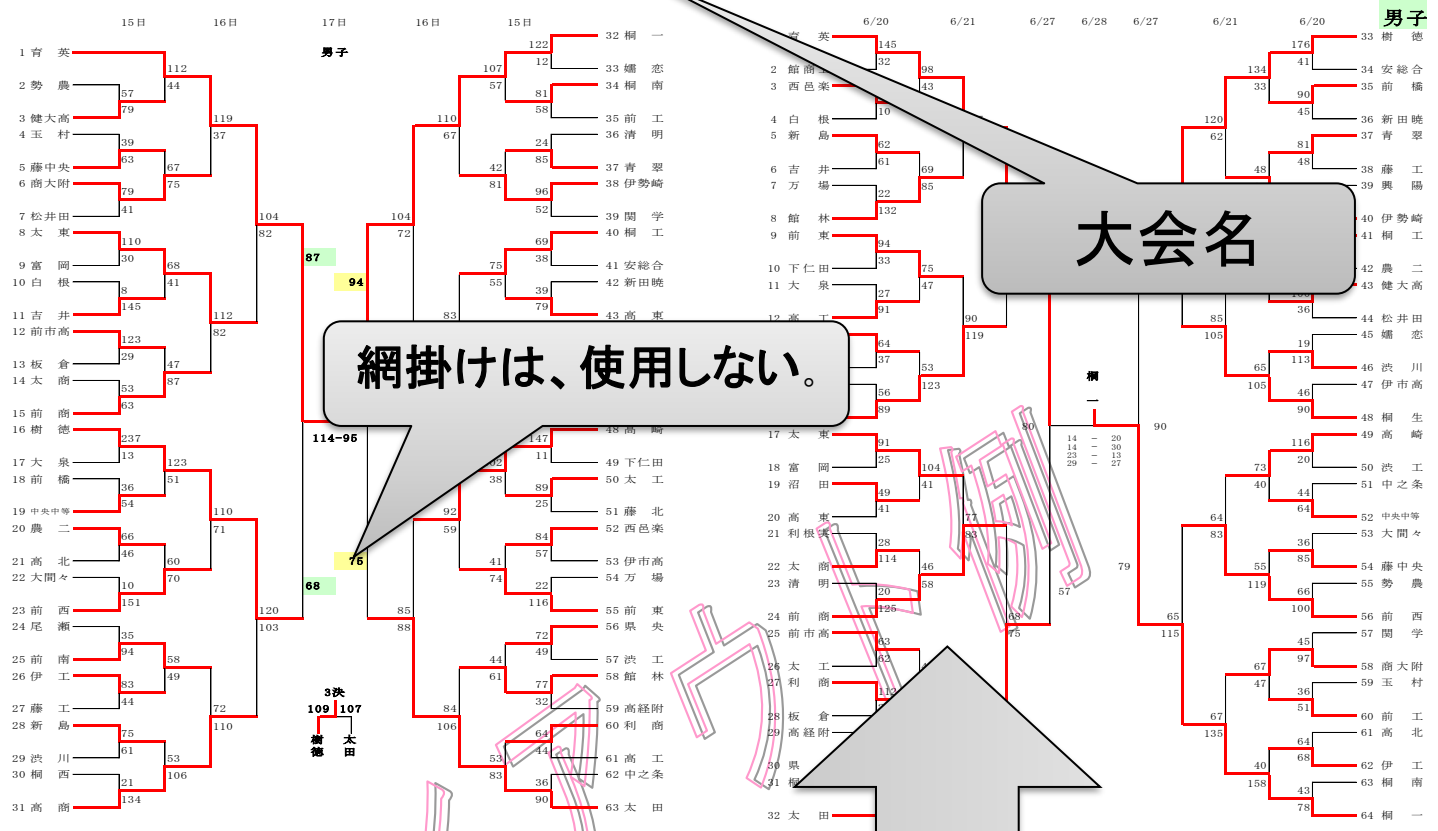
15日 16日 17日 16日 15日

男子

1 育 英
2 勢 農
3 健大高
4 玉 村
5 藤中央
6 商大附
7 松井田
8 太 東
9 富 岡
10 白 根
11 吉 井
12 前市高
13 板 倉
14 太 商
15 前 商
16 樹 徳
17 大 泉
18 前 橋
19 中央中等
20 農 二
21 高 北
22 大間々
23 前 西
24 尾 瀬
25 前 南
26 伊 工
27 藤 工
28 新 島
29 渋 川
30 桐 西
31 高 商

112 44 57 79 119 37 39 63 67 75 79 41 104 82 110 30 68 41 8 145 112 82 123 29 47 87 53 63 237 13 123 51 36 54 110 71 66 46 60 70 10 151 120 103 35 94 58 49 83 44 72 110 75 61 53 106 21 134

87 94 114-95 75 68

3決
109 107
樹徳 太田

32 桐 一
33 嬬 恋
34 桐 南
35 前 工
36 清 明
37 青 翠
38 伊勢崎
39 関 学
40 桐 工
41 安総合
42 新田暁
43 高 東
48 高 崎
49 下仁田
50 太 工
51 藤 北
52 西邑楽
53 伊市高
54 万 場
55 前 東
56 県 央
57 渋 工
58 館 林
59 高経附
60 利 商
61 高 工
62 中之条
63 太 田

122 12 107 57 81 58 110 67 24 85 42 81 96 52 104 72 69 38 75 55 39 79 83 147 11 62 38 89 25 92 59 84 57 41 74 22 116 85 88 72 49 44 61 77 32 84 106 64 44 53 83 36 90

網掛けは、使用しない。

大会名

6/20 6/21 6/27 6/28 6/27 6/21 6/20

男子

育 英
2 館 商
3 西邑楽
4 白 根
5 新 島
6 吉 井
7 万 場
8 館 林
9 前 東
10 下仁田
11 大 泉
12 高 工
17 太 東
18 富 岡
19 沼 田
20 高 東
21 利根実
22 太 商
23 清 明
24 前 商
25 前市高
26 太 工
27 利 商
28 板 倉
29 高経附
30 県
31 桐
32 太 田

145 32 98 43 10 62 61 69 85 22 132 94 33 75 47 27 91 90 119 64 37 53 123 56 89 91 25 104 41 49 41 77 93 28 114 46 58 20 125 68 75 63 62 112 57 80 90 79

桐
一
14 − 20
14 − 30
23 − 13
29 − 27

33 樹 徳
34 安総合
35 前 橋
36 新田暁
37 青 翠
38 藤 工
39 興 陽
40 伊勢崎
41 桐 工
42 農 二
43 健大高
44 松井田
45 嬬 恋
46 渋 川
47 伊市高
48 桐 生
49 高 崎
50 渋 工
51 中之条
52 中央中等
53 大間々
54 藤中央
55 勢 農
56 前 西
57 関 学
58 商大附
59 玉 村
60 前 工
61 高 北
62 伊 工
63 桐 南
64 桐 一

176 41 134 33 90 45 120 62 81 48 48 36 85 105 19 113 65 105 46 90 116 20 73 40 44 64 64 83 36 85 55 119 66 100 65 115 45 97 67 47 36 51 67 135 64 68 40 158 43 78